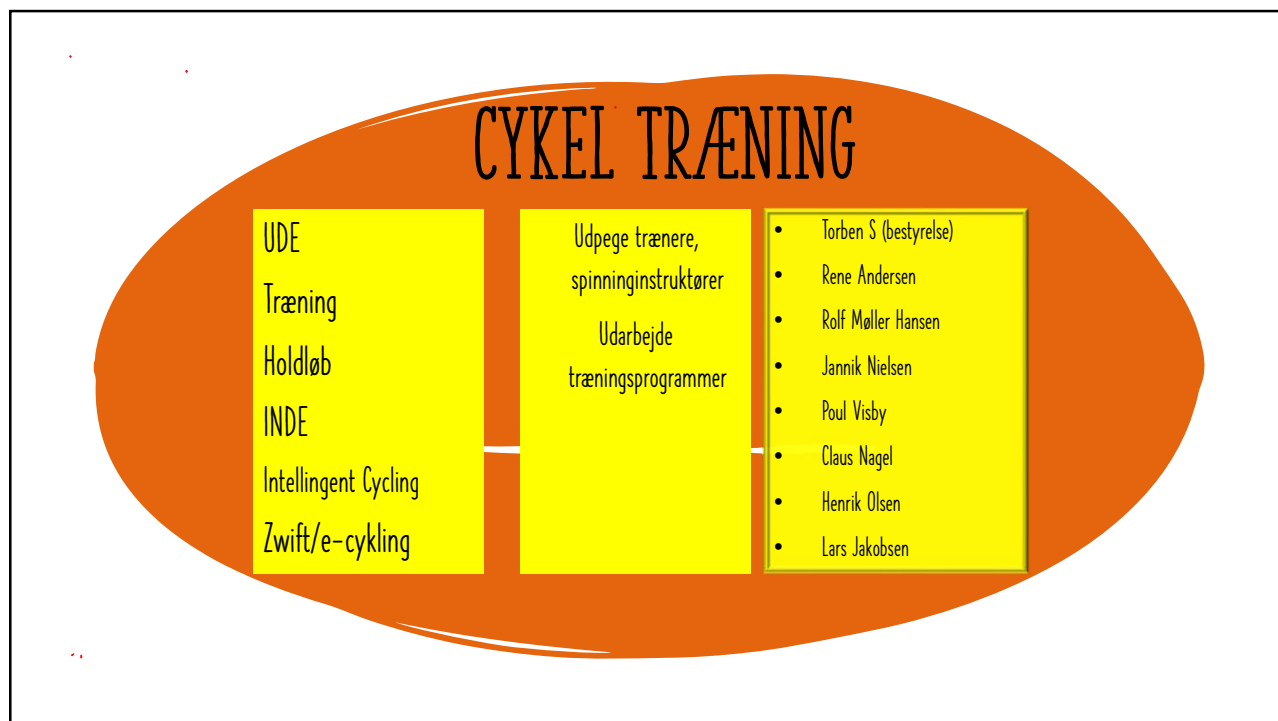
CYKEL TRÆNING

UDE

Træning

Holdløb

INDE

Intellingent Cycling

Zwift/e-cykling

Udpege trænere, spinninginstruktører

Udarbejde træningsprogrammer

- Torben S (bestyrelse)
- Rene Andersen
- Rolf Møller Hansen
- Jannik Nielsen
- Poul Visby
- Claus Nagel
- Henrik Olsen
- Lars Jakobsen